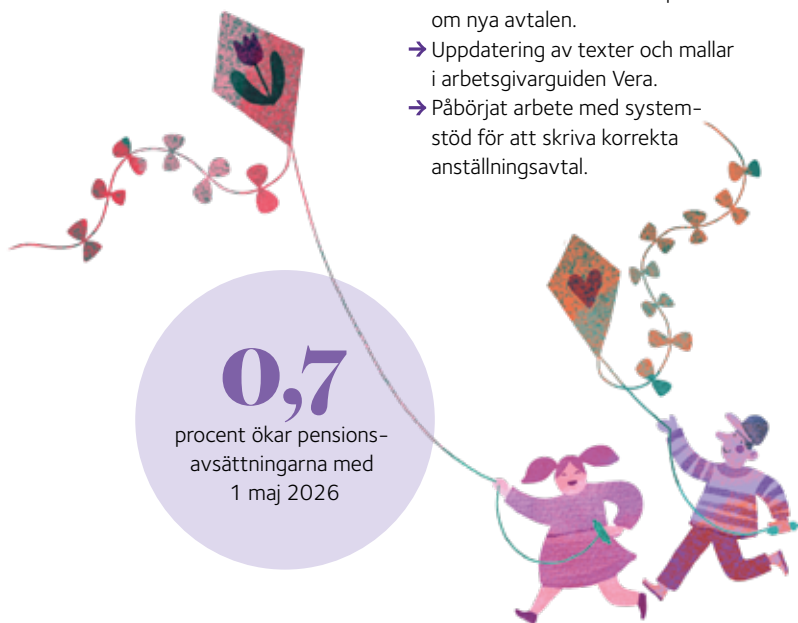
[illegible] om nya avtalen.

→ Uppdatering av texter och mallar i arbetsgivarguiden Vera.

→ Påbörjat arbete med systemstöd för att skriva korrekta anställningsavtal.

0,7

procent ökar pensionsavsättningarna med 1 maj 2026